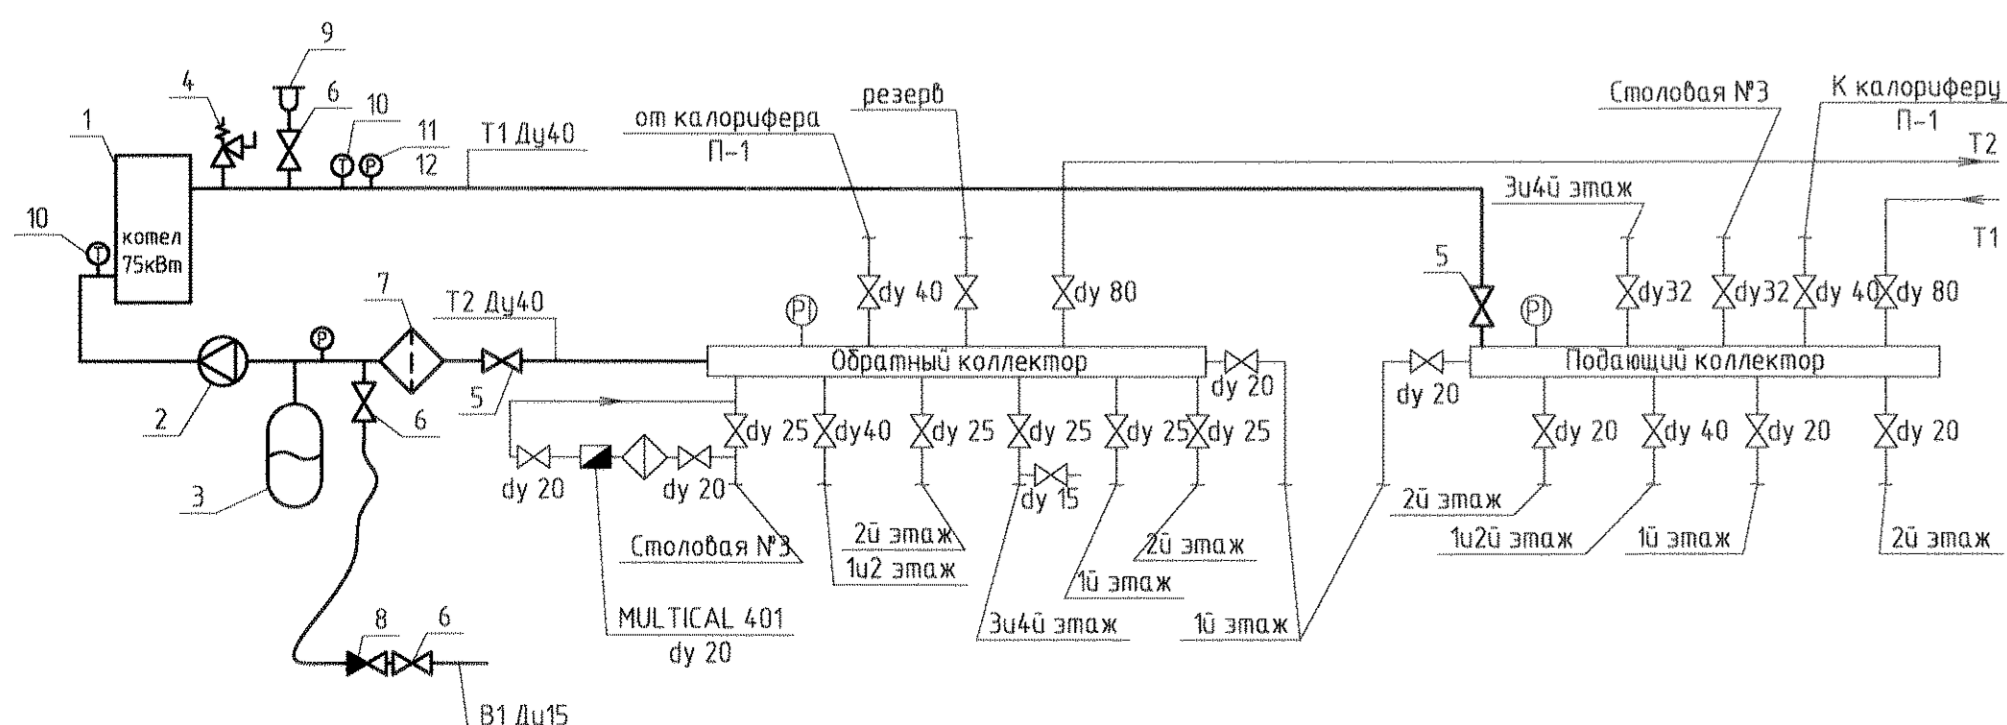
9
4
6
10
1
11
12
Т1 Ду40
от калорифера
П-1
резерв
Столовая №3
К калориферу
П-1
Т2
3и4й этаж
Т1
10
котел
75кВт
5
7
Т2 Ду40
dy 40
dy 80
dy32
dy32
dy 40
dy 80
Обратный коллектор
Подающий коллектор
dy 20
dy 20
2
5
6
dy 25
dy40
dy 25
dy 25
dy 25
dy 25
dy 20
dy 40
dy 20
dy 20
3
dy 20
dy 20
dy 15
2й этаж
1и2й этаж
1й этаж
2й этаж
Столовая №3
2й этаж
1и2 этаж
2й этаж
1й этаж
MULTICAL 401
dy 20
3и4й этаж
1й этаж
8
6
В1 Ду15